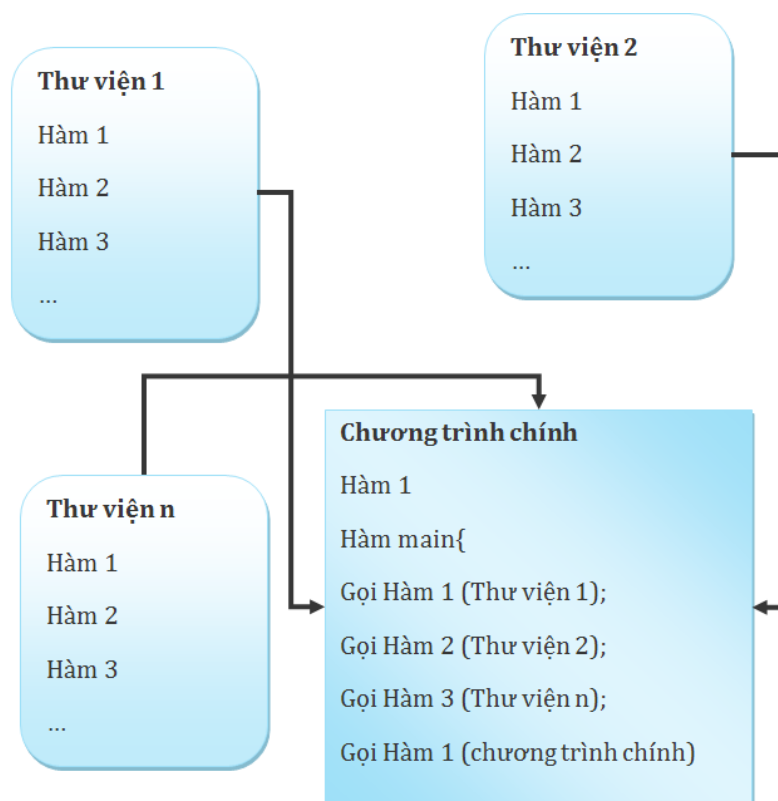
Thư viện 1
Hàm 1
Hàm 2
Hàm 3
...

Thư viện 2
Hàm 1
Hàm 2
Hàm 3
...

Thư viện n
Hàm 1
Hàm 2
Hàm 3
...

Chương trình chính
Hàm 1
Hàm main{
Gọi Hàm 1 (Thư viện 1);
Gọi Hàm 2 (Thư viện 2);
Gọi Hàm 3 (Thư viện n);
Gọi Hàm 1 (chương trình chính)